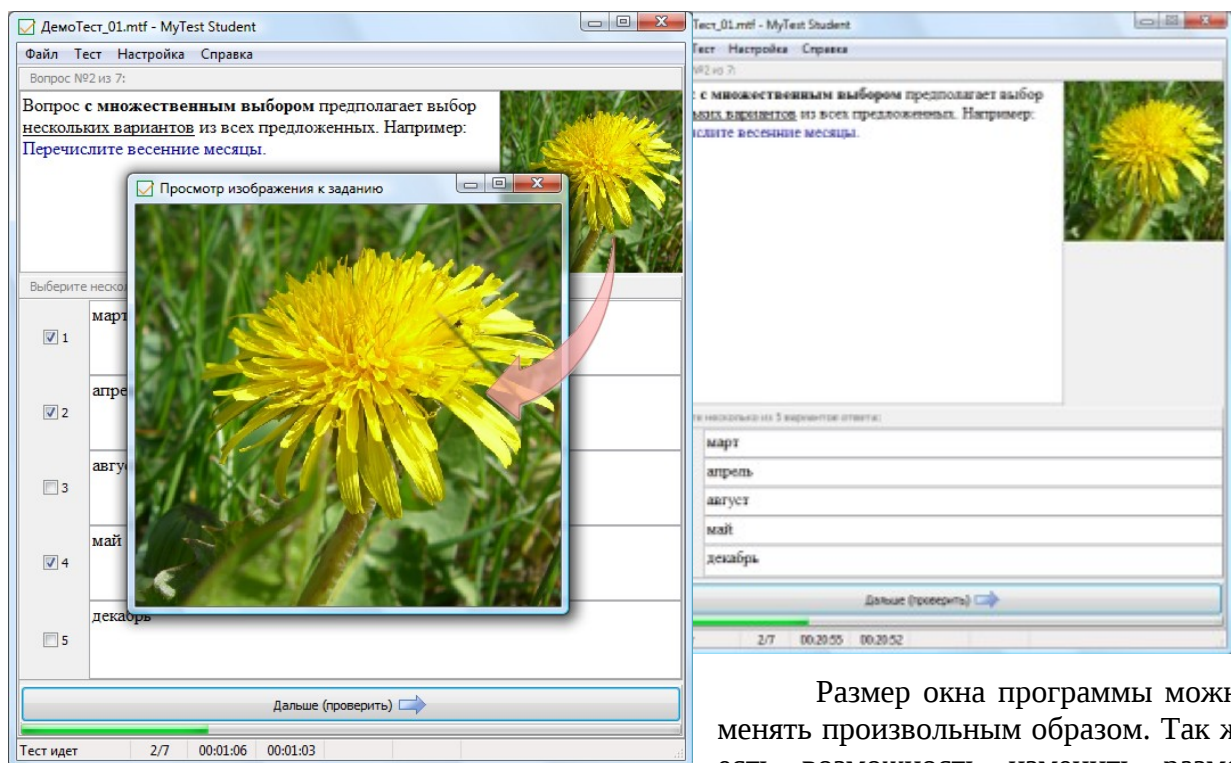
ДемоТест_01.mtf - MyTest Student

Файл Тест Настройка Справка

Вопрос №2 из 7:

Вопрос **с множественным выбором** предполагает выбор нескольких вариантов из всех предложенных. Например: Перечислите весенние месяцы.

Просмотр изображения к заданию

Выберите неско

1 март

2 апре

3 авгу

4 май

5 декабрь

Дальше (проверить)

Тест идет 2/7 00:01:06 00:01:03

Тест_01.mtf - MyTest Student

Тест Настройка Справка

№2 из 7:

**с множественным выбором** предполагает выбор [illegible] из всех предложенных. Например: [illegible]слите весенние месяцы.

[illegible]те несколько из 5 вариантов ответа:

март

апрель

август

май

декабрь

Дальше (проверить)

2/7 00:20:55 00:20:52

Размер окна программы мож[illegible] менять произвольным образом. Так ж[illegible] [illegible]